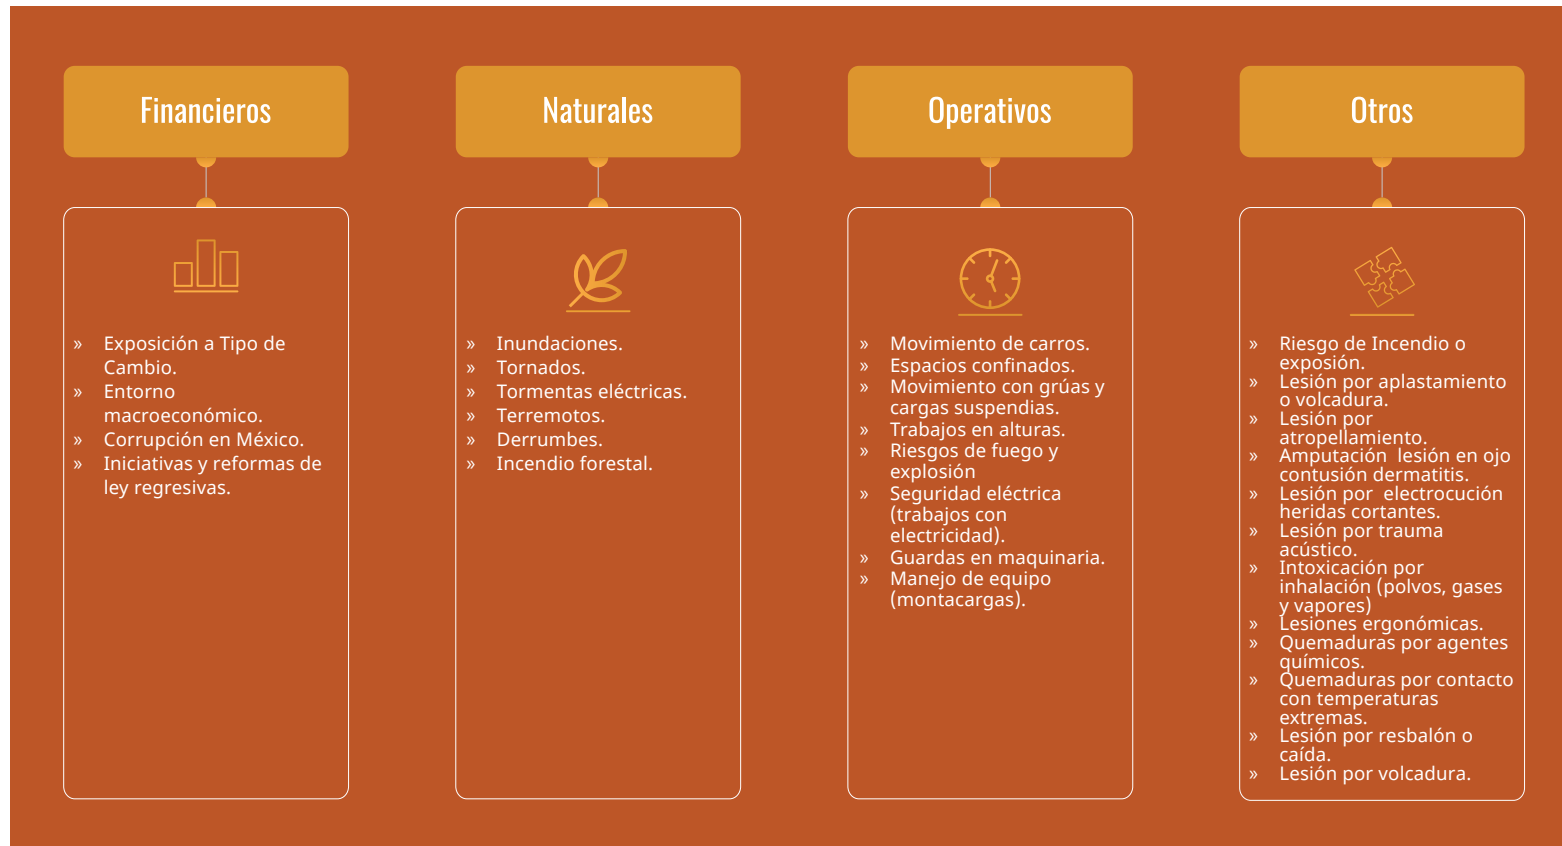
Financieros

» Exposición a Tipo de Cambio.
» Entorno macroeconómico.
» Corrupción en México.
» Iniciativas y reformas de ley regresivas.

Naturales

» Inundaciones.
» Tornados.
» Tormentas eléctricas.
» Terremotos.
» Derrumbes.
» Incendio forestal.

Operativos

» Movimiento de carros.
» Espacios confinados.
» Movimiento con grúas y cargas suspendias.
» Trabajos en alturas.
» Riesgos de fuego y explosión
» Seguridad eléctrica (trabajos con electricidad).
» Guardas en maquinaria.
» Manejo de equipo (montacargas).

Otros

» Riesgo de Incendio o exposión.
» Lesión por aplastamiento o volcadura.
» Lesión por atropellamiento.
» Amputación lesión en ojo contusión dermatitis.
» Lesión por electrocución heridas cortantes.
» Lesión por trauma acústico.
» Intoxicación por inhalación (polvos, gases y vapores)
» Lesiones ergonómicas.
» Quemaduras por agentes químicos.
» Quemaduras por contacto con temperaturas extremas.
» Lesión por resbalón o caída.
» Lesión por volcadura.